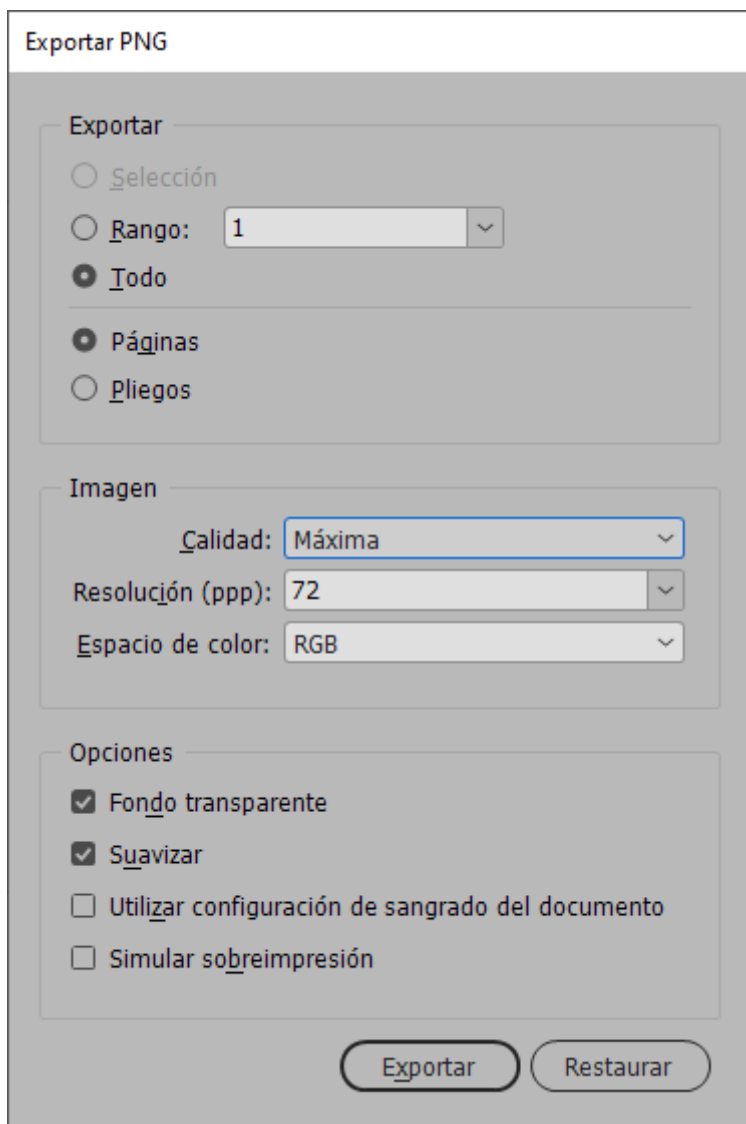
Exportar PNG

Exportar

Selección

Rango: 1

Todo

Páginas

Pliegos

Imagen

Calidad: Máxima

Resolución (ppp): 72

Espacio de color: RGB

Opciones

Fondo transparente

Suavizar

Utilizar configuración de sangrado del documento

Simular sobreimpresión

Exportar

Restaurar